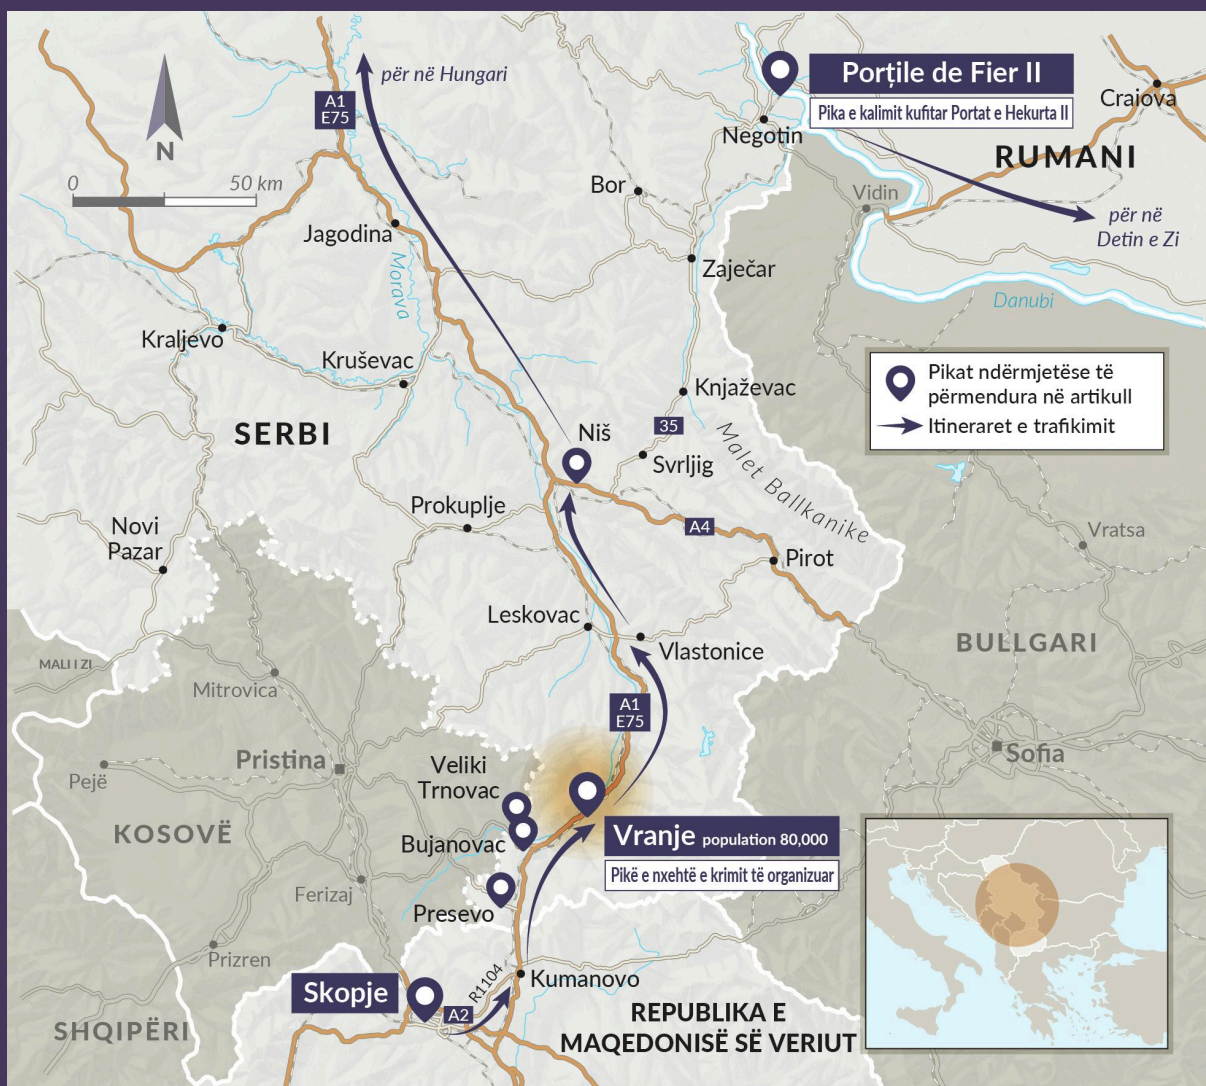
për në Hungari

A1
E75

N

0 50 km

Porțile de Fier II

Pika e kalimit kufitar Portat e Hekurta II

Negotin

Craiova

RUMANI

Vidin

për në
Detin e Zi

Danubi

Bor

Jagodina

Morava

Zaječar

Kraljevo

Kruševac

Knjaževac

Pikat ndërmjetëse të përmendura në artikull

Itineraret e trafikimit

SERBI

Niš

35

Malet Ballkanike

Svrljig

Prokuplje

A4

Vratsa

Novi
Pazar

Pirot

Leskovac

Vlastonice

BULLGARI

MALI I ZI

Mitrovica

A1
E75

Sofia

Pristina

Pejë

Veliki
Trnovac

KOSOVË

Bujanovac

Vranje population 80,000

Pikë e nxehtë e krimit të organizuar

Ferizaj

Presevo

Prizren

R1104

Skopje

Kumanovo

A2

SHQIPËRI

REPUBLIKA E
MAQEDONISË SË VERIUT